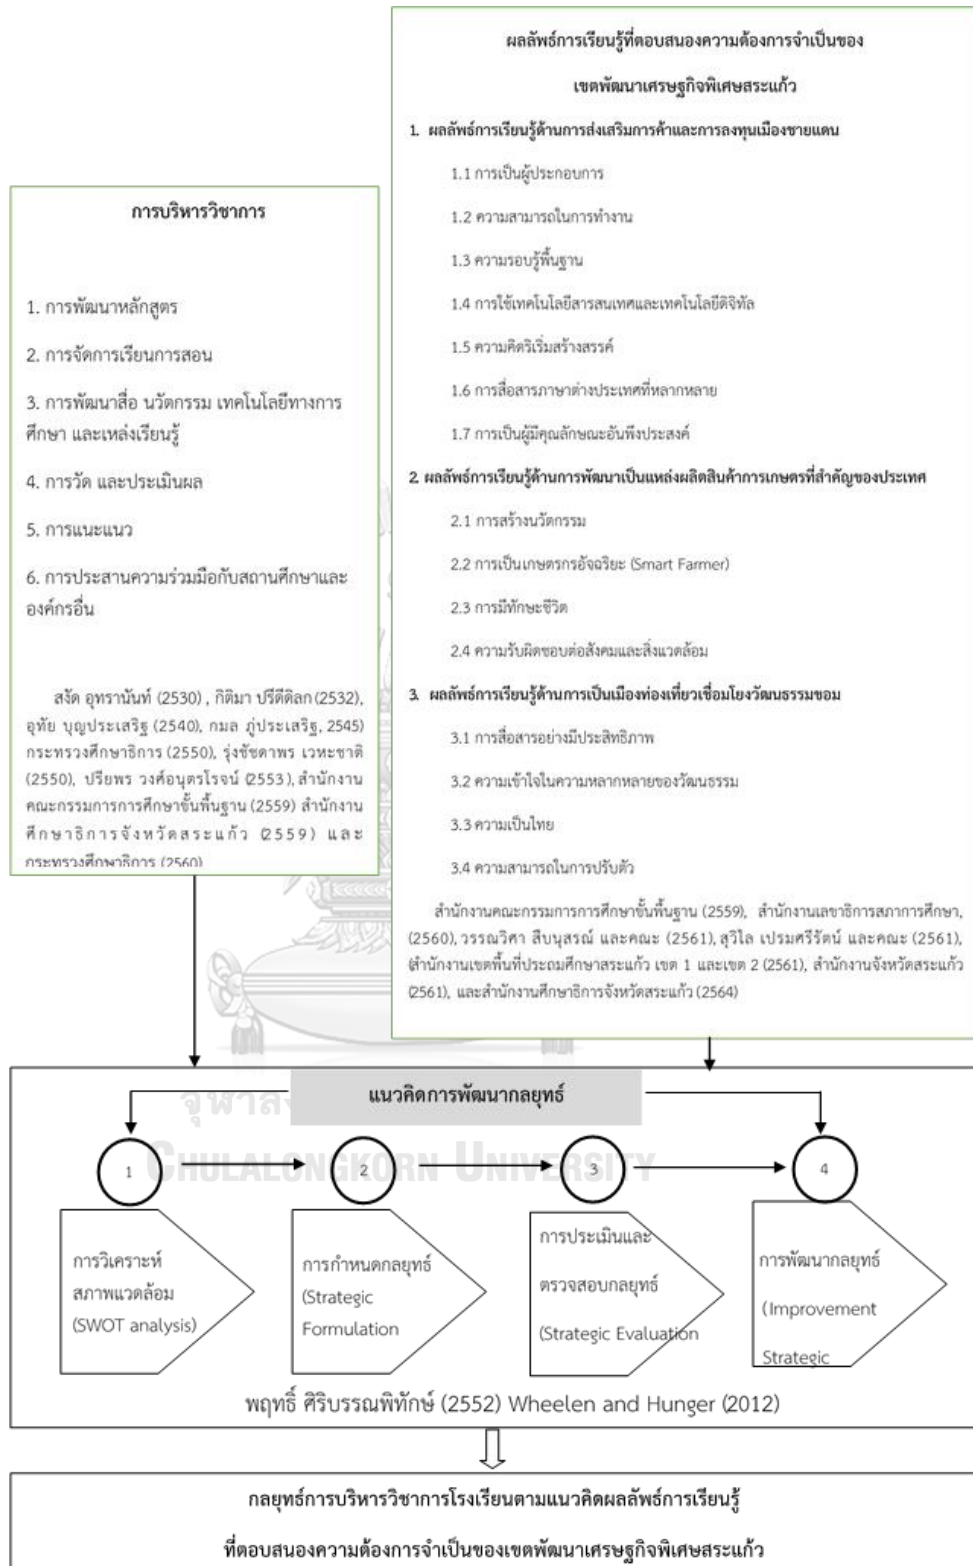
ผลลัพธ์การเรียนรู้ที่ตอบสนองความต้องการจำเป็นของ

เขตพัฒนาเศรษฐกิจพิเศษสระแก้ว

1. ผลลัพธ์การเรียนรู้ด้านการส่งเสริมการค้าและการลงทุนเมืองชายแดน

1.1 การเป็นผู้ประกอบการ

1.2 ความสามารถในการทำงาน

1.3 ความรอบรู้พื้นฐาน

1.4 การใช้เทคโนโลยีสารสนเทศและเทคโนโลยีดิจิทัล

1.5 ความคิดริเริ่มสร้างสรรค์

1.6 การสื่อสารภาษาต่างประเทศที่หลากหลาย

1.7 การเป็นผู้มีคุณลักษณะอันพึงประสงค์

2. ผลลัพธ์การเรียนรู้ด้านการพัฒนาเป็นแหล่งผลิตสินค้าการเกษตรที่สำคัญของประเทศ

2.1 การสร้างนวัตกรรม

2.2 การเป็นเกษตรกรอัจฉริยะ (Smart Farmer)

2.3 การมีทักษะชีวิต

2.4 ความรับผิดชอบต่อสังคมและสิ่งแวดล้อม

3. ผลลัพธ์การเรียนรู้ด้านการเป็นเมืองท่องเที่ยวเชื่อมโยงวัฒนธรรมขอม

3.1 การสื่อสารอย่างมีประสิทธิภาพ

3.2 ความเข้าใจในความหลากหลายของวัฒนธรรม

3.3 ความเป็นไทย

3.4 ความสามารถในการปรับตัว

สำนักงานคณะกรรมการการศึกษาขั้นพื้นฐาน (2559), สำนักงานเลขาธิการสภาการศึกษา (2560), วรรณวิศา สืบนุสรณ์ และคณะ (2561), สุวิไล เปรมศรีรัตน์ และคณะ (2561), สำนักงานเขตพื้นที่ประถมศึกษาสระแก้ว เขต 1 และเขต 2 (2561), สำนักงานจังหวัดสระแก้ว (2561), และสำนักงานศึกษาธิการจังหวัดสระแก้ว (2564)

การบริหารวิชาการ

1. การพัฒนาหลักสูตร

2. การจัดการเรียนการสอน

3. การพัฒนาสื่อ นวัตกรรม เทคโนโลยีทางการศึกษา และแหล่งเรียนรู้

4. การวัด และประเมินผล

5. การแนะแนว

6. การประสานความร่วมมือกับสถานศึกษาและองค์กรอื่น

สงัด อุทรานันท์ (2530) , กิติมา ปรีดีดิลก (2532), อุทัย บุญประเสริฐ (2540), กมล ภู่ประเสริฐ, 2545) กระทรวงศึกษาธิการ (2550), รุ่งชัชดาพร เวหะชาติ (2550), ปรียพร วงศ์อนุตรโรจน์ (2553), สำนักงานคณะกรรมการการศึกษาขั้นพื้นฐาน (2559) สำนักงานศึกษาธิการจังหวัดสระแก้ว (2559) และ กระทรวงศึกษาธิการ (2560)

แนวคิดการพัฒนากลยุทธ์

1

2

3

4

การวิเคราะห์สภาพแวดล้อม (SWOT analysis)

การกำหนดกลยุทธ์ (Strategic Formulation

การประเมินและตรวจสอบกลยุทธ์ (Strategic Evaluation

การพัฒนากลยุทธ์ (Improvement Strategic

พฤทธิ์ ศิริบรรณพิทักษ์ (2552) Wheelen and Hunger (2012)

กลยุทธ์การบริหารวิชาการโรงเรียนตามแนวคิดผลลัพธ์การเรียนรู้

ที่ตอบสนองความต้องการจำเป็นของเขตพัฒนาเศรษฐกิจพิเศษสระแก้ว

CHULALONGKORN UNIVERSITY